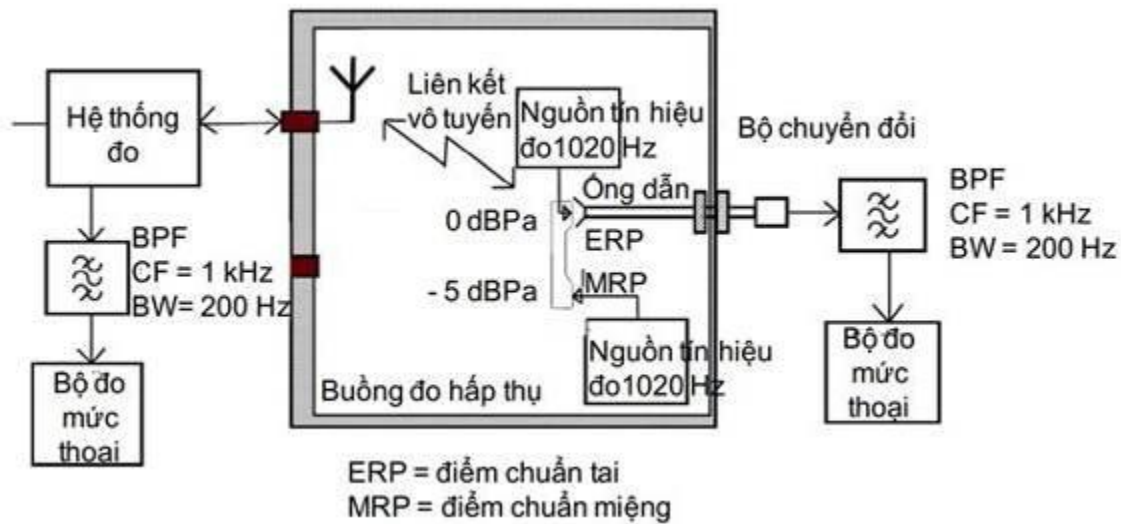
Hệ thống đo

BPF
CF = 1 kHz
BW= 200 Hz

Bộ đo mức thoại

Liên kết vô tuyến

Nguồn tín hiệu đo1020 Hz

0 dBPa

Ống dẫn

ERP

- 5 dBPa

MRP

Nguồn tín hiệu đo1020 Hz

Buồng đo hấp thụ

Bộ chuyển đổi

BPF
CF = 1 kHz
BW = 200 Hz

Bộ đo mức thoại

ERP = điểm chuẩn tai
MRP = điểm chuẩn miệng